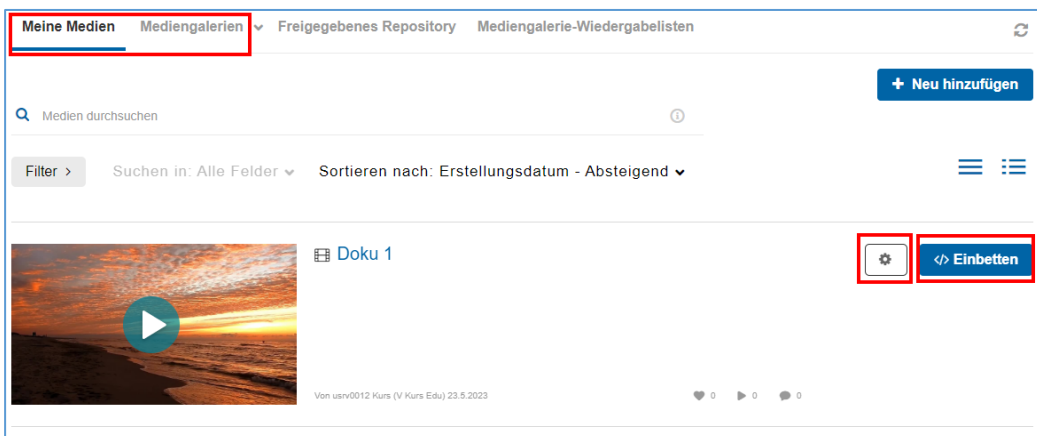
Meine Medien Mediengalerien Freigegebenes Repository Mediengalerie-Wiedergabelisten

+ Neu hinzufügen

Medien durchsuchen

Filter > Suchen in: Alle Felder Sortieren nach: Erstellungsdatum - Absteigend

Doku 1

</> Einbetten

Von usrv0012 Kurs (V Kurs Edu) 23.5.2023

0 0 0